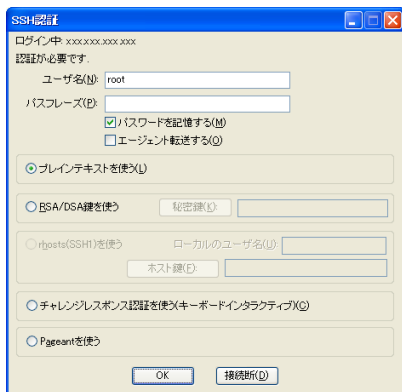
SSH認証

ログイン中: xxx.xxx.xxx.xxx
認証が必要です.

ユーザ名(N): root
パスフレーズ(P):
パスワードを記憶する(M)
エージェント転送する(O)

プレインテキストを使う(L)

RSA/DSA鍵を使う
秘密鍵(K):

rhosts(SSH1)を使う
ローカルのユーザ名(U):
ホスト鍵(F):

チャレンジレスポンス認証を使う(キーボードインタラクティブ)(C)

Pageantを使う

OK
接続断(D)